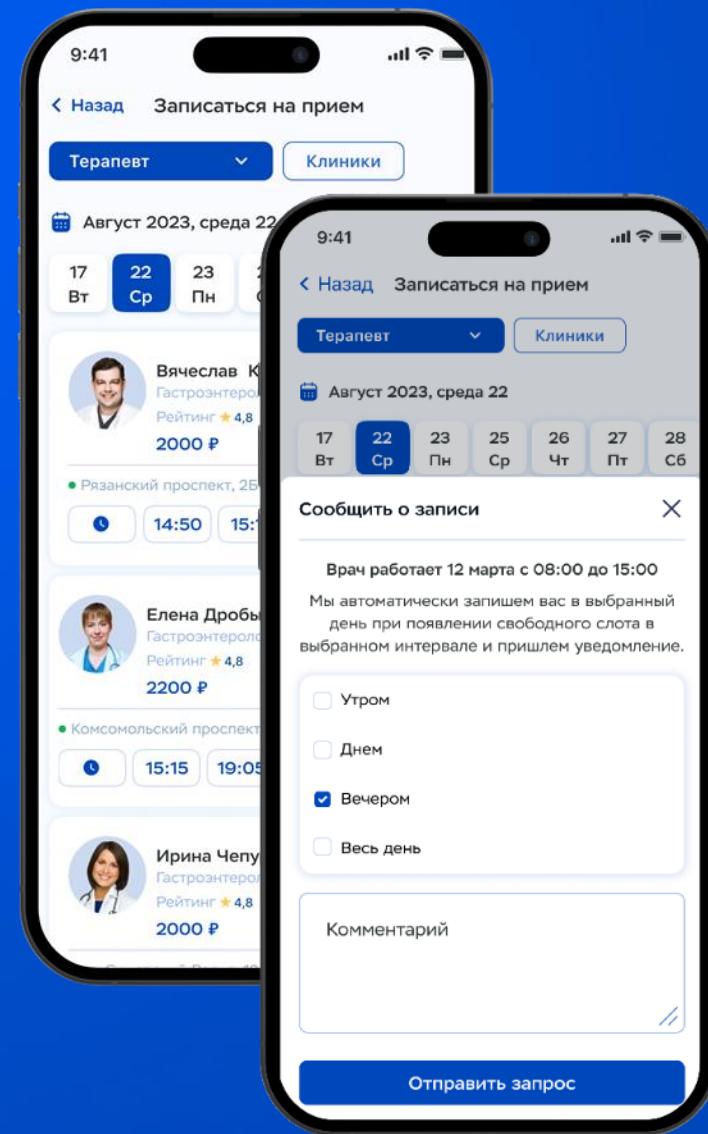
9:41

< Назад Записаться на прием

Терапевт Клиники

Август 2023, среда 22

17 Вт
22 Ср
23 Пн

Вячеслав К
Гастроэнтеро
Рейтинг ★ 4,8
2000 ₽

Рязанский проспект, 2Б

14:50
15:1

Елена Дробы
Гастроэнтероло
Рейтинг ★ 4,8
2200 ₽

Комсомольский проспект

15:15
19:05

Ирина Чепу
Гастроэнтерол
Рейтинг ★ 4,8
2000 ₽

9:41

< Назад Записаться на прием

Терапевт Клиники

Август 2023, среда 22

17 Вт
22 Ср
23 Пн
25 Ср
26 Чт
27 Пт
28 Сб

Сообщить о записи

Врач работает 12 марта с 08:00 до 15:00

Мы автоматически запишем вас в выбранный день при появлении свободного слота в выбранном интервале и пришлем уведомление.

Утром
Днем
Вечером
Весь день

Комментарий

Отправить запрос